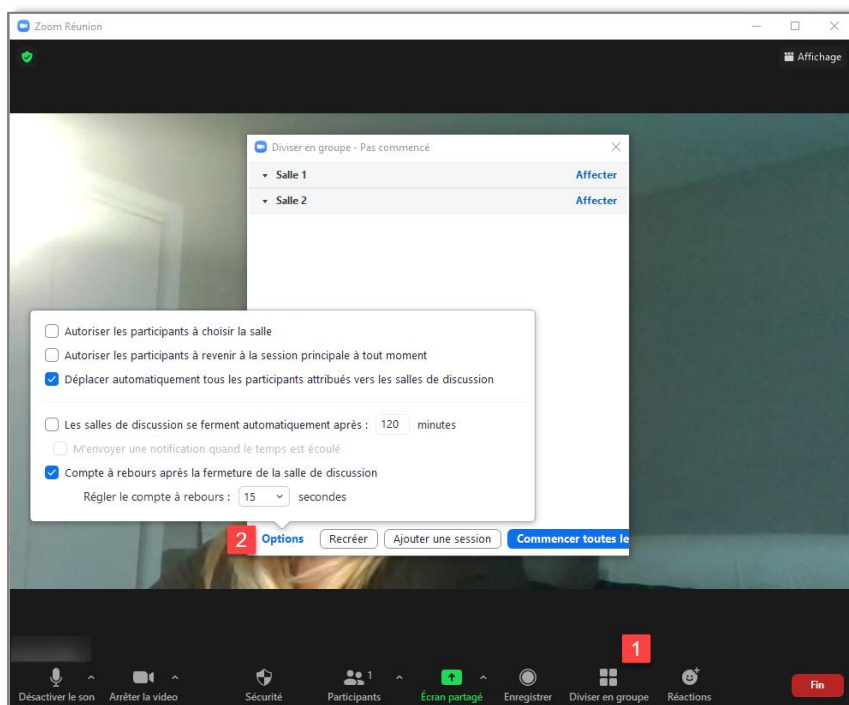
Zoom Réunion

Affichage

Diviser en groupe - Pas commencé

Salle 1 Affecter

Salle 2 Affecter

Autoriser les participants à choisir la salle

Autoriser les participants à revenir à la session principale à tout moment

Déplacer automatiquement tous les participants attribués vers les salles de discussion

Les salles de discussion se ferment automatiquement après : 120 minutes

M'envoyer une notification quand le temps est écoulé

Compte à rebours après la fermeture de la salle de discussion

Régler le compte à rebours : 15 secondes

2 Options Recréer Ajouter une session Commencer toutes le

1

Désactiver le son Arrêter la video Sécurité 1 Participants Écran partagé Enregistrer Diviser en groupe Réactions Fin